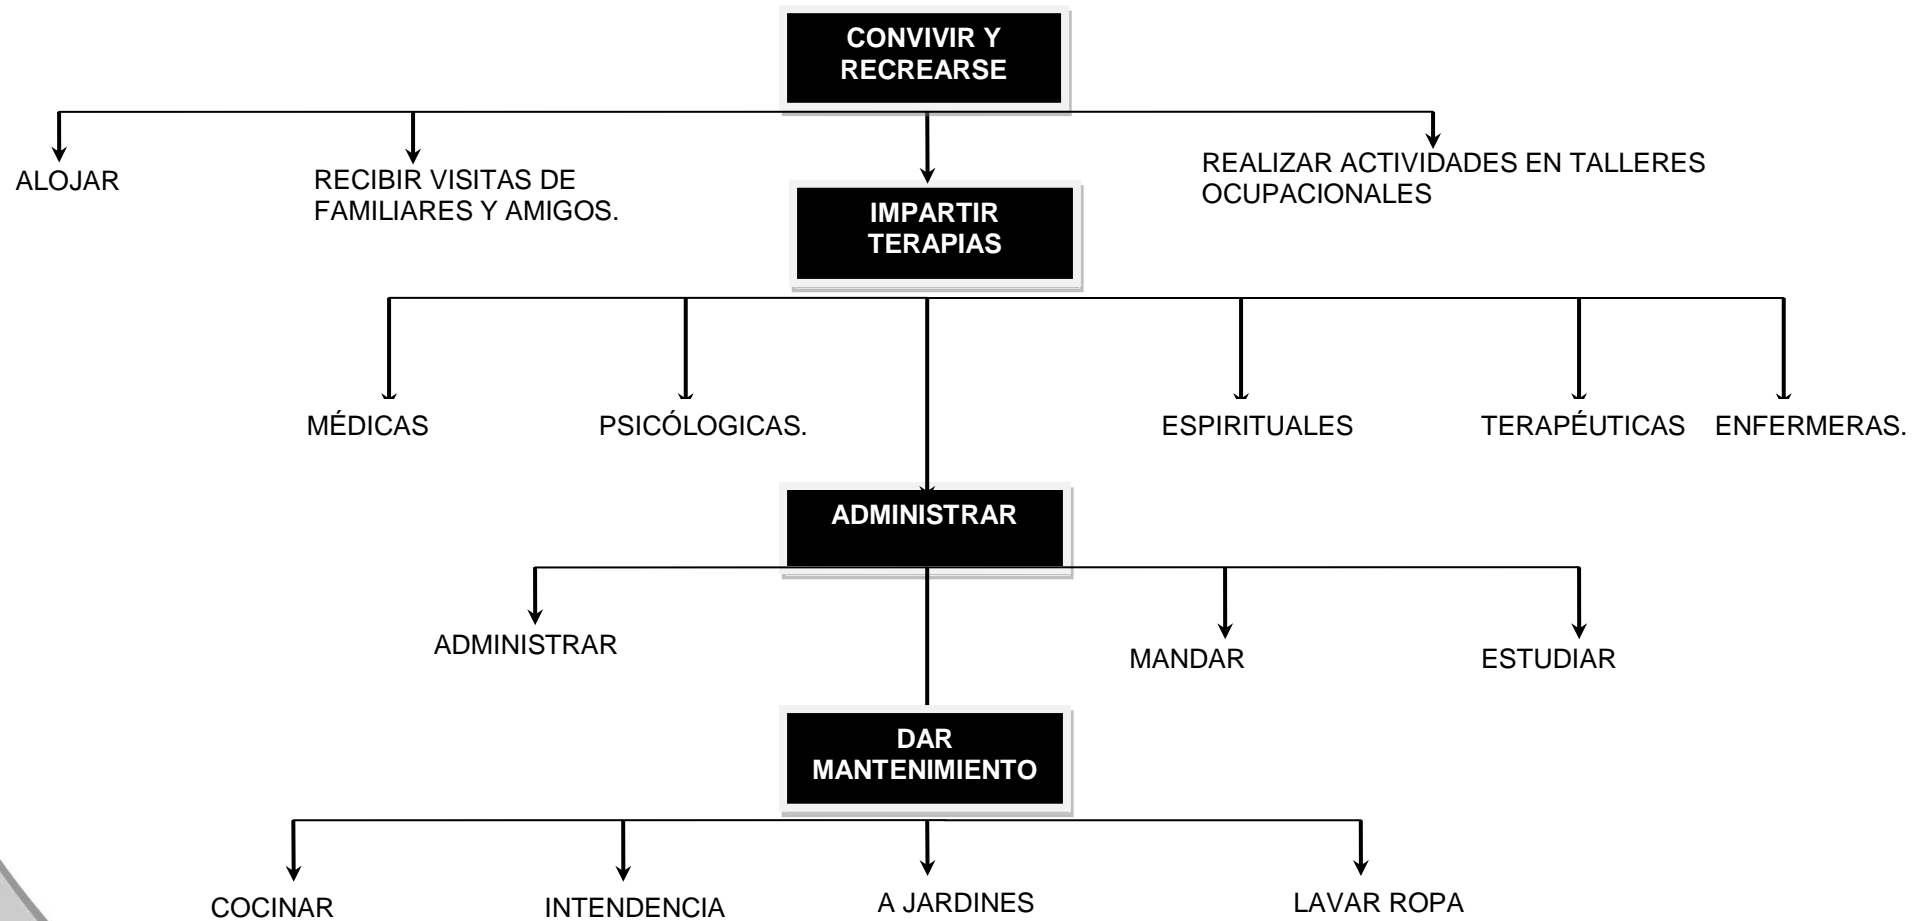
CONVIVIR Y RECREARSE

ALOJAR

RECIBIR VISITAS DE FAMILIARES Y AMIGOS.

REALIZAR ACTIVIDADES EN TALLERES OCUPACIONALES

IMPARTIR TERAPIAS

MÉDICAS

PSICÓLOGICAS.

ESPIRITUALES

TERAPÉUTICAS

ENFERMERAS.

ADMINISTRAR

ADMINISTRAR

MANDAR

ESTUDIAR

DAR MANTENIMIENTO

COCINAR

INTENDENCIA

A JARDINES

LAVAR ROPA